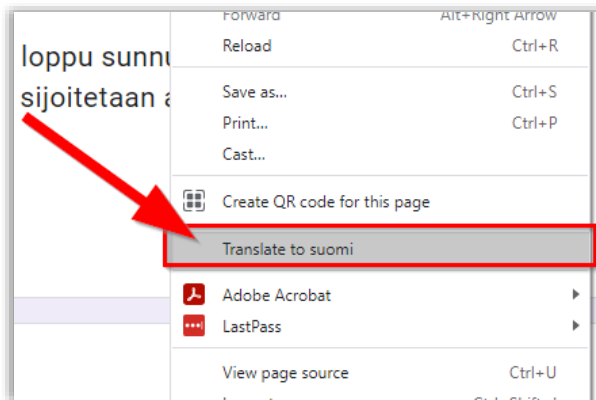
loppu sunnu
sijoitetaan a

Forward Alt+Right Arrow
Reload Ctrl+R
Save as... Ctrl+S
Print... Ctrl+P
Cast...
Create QR code for this page
Translate to suomi
Adobe Acrobat
LastPass
View page source Ctrl+U
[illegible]